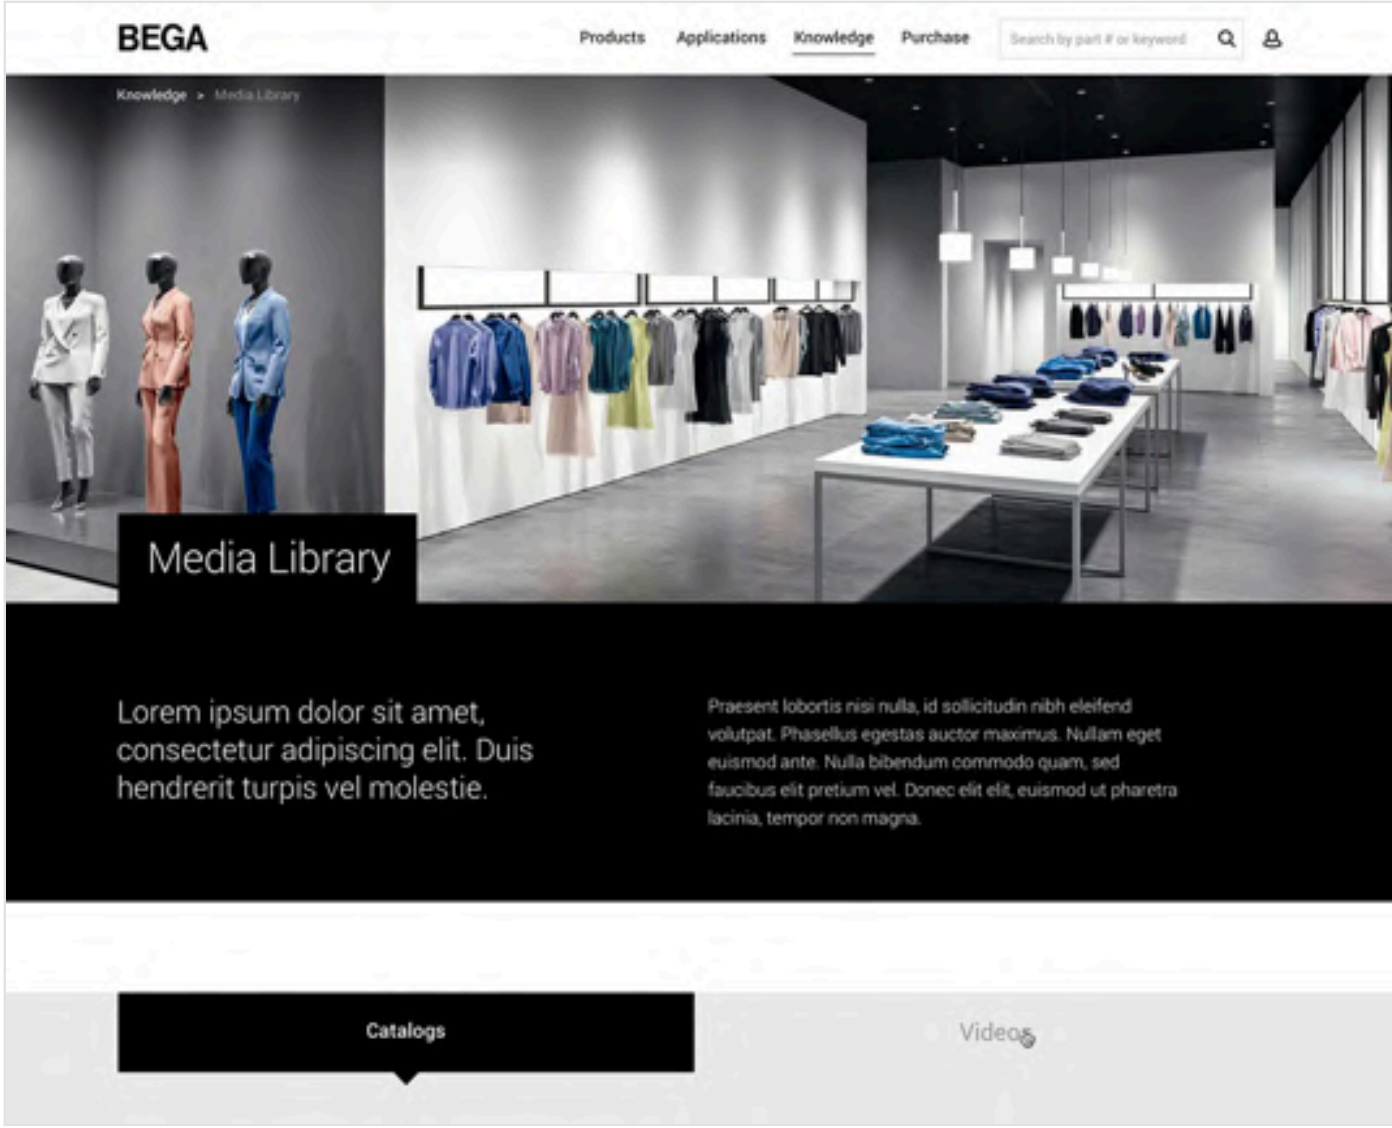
BEGA

Products Applications Knowledge Purchase Search by part # or keyword

Knowledge > Media Library

Media Library

Lorem ipsum dolor sit amet, consectetur adipiscing elit. Duis hendrerit turpis vel molestie.

Praesent lobortis nisi nulla, id sollicitudin nibh eleifend volutpat. Phasellus egestas auctor maximus. Nullam eget euismod ante. Nulla bibendum commodo quam, sed faucibus elit pretium vel. Donec elit elit, euismod ut pharetra lacinia, tempor non magna.

Catalogs

Videos